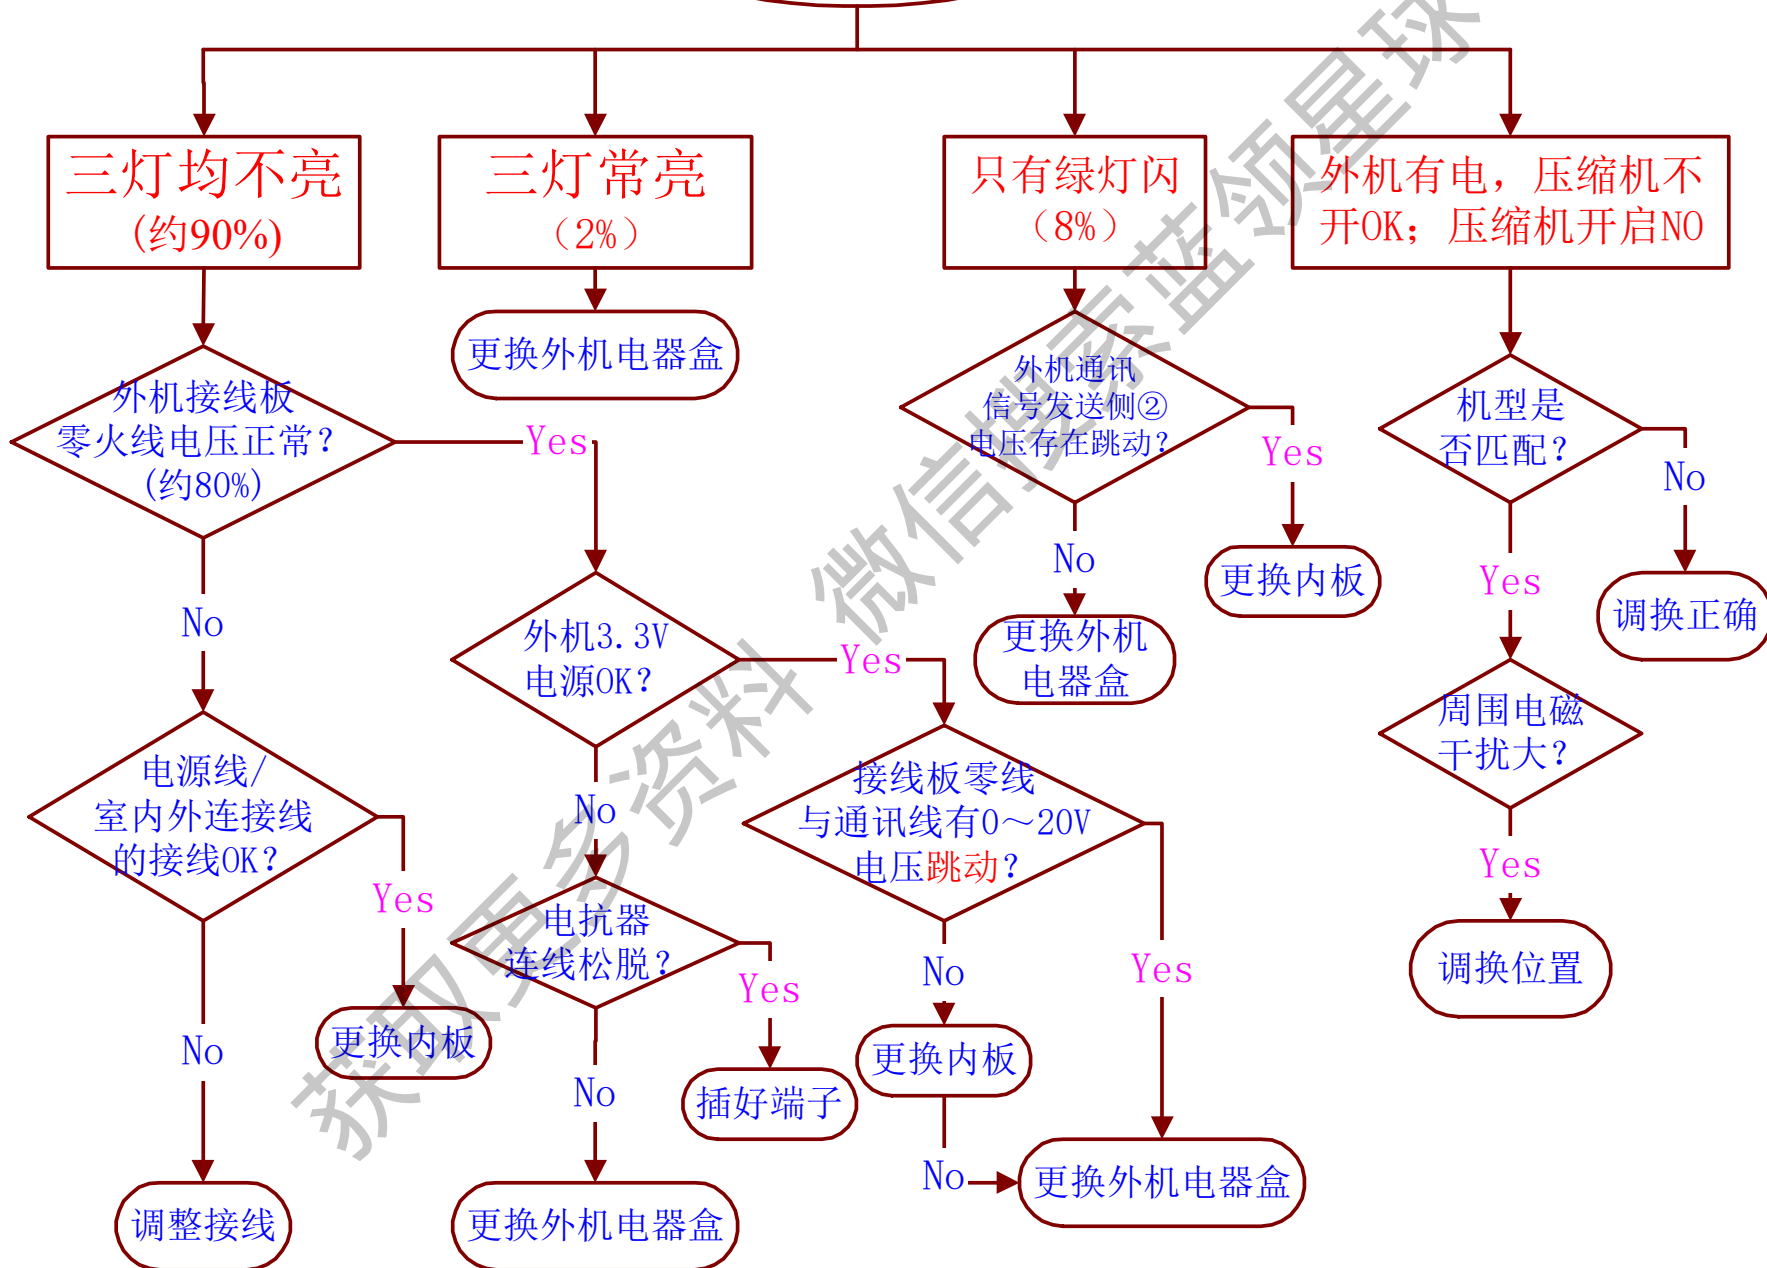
三灯均不亮
(约90%)

三灯常亮
(2%)

只有绿灯闪
(8%)

外机有电，压缩机不开OK；压缩机开启NO

更换外机电器盒

外机接线板零火线电压正常？(约80%)

Yes

No

外机通讯信号发送侧②电压存在跳动？

Yes

更换内板

No

更换外机电器盒

机型是否匹配？

No

调换正确

Yes

周围电磁干扰大？

Yes

调换位置

外机3.3V电源OK？

Yes

No

接线板零线与通讯线有0～20V电压跳动？

No

Yes

更换内板

No

更换外机电器盒

电源线/室内外连接线的接线OK？

Yes

更换内板

No

调整接线

电抗器连线松脱？

Yes

插好端子

No

更换外机电器盒

获取更多资料 微信搜索蓝领星球